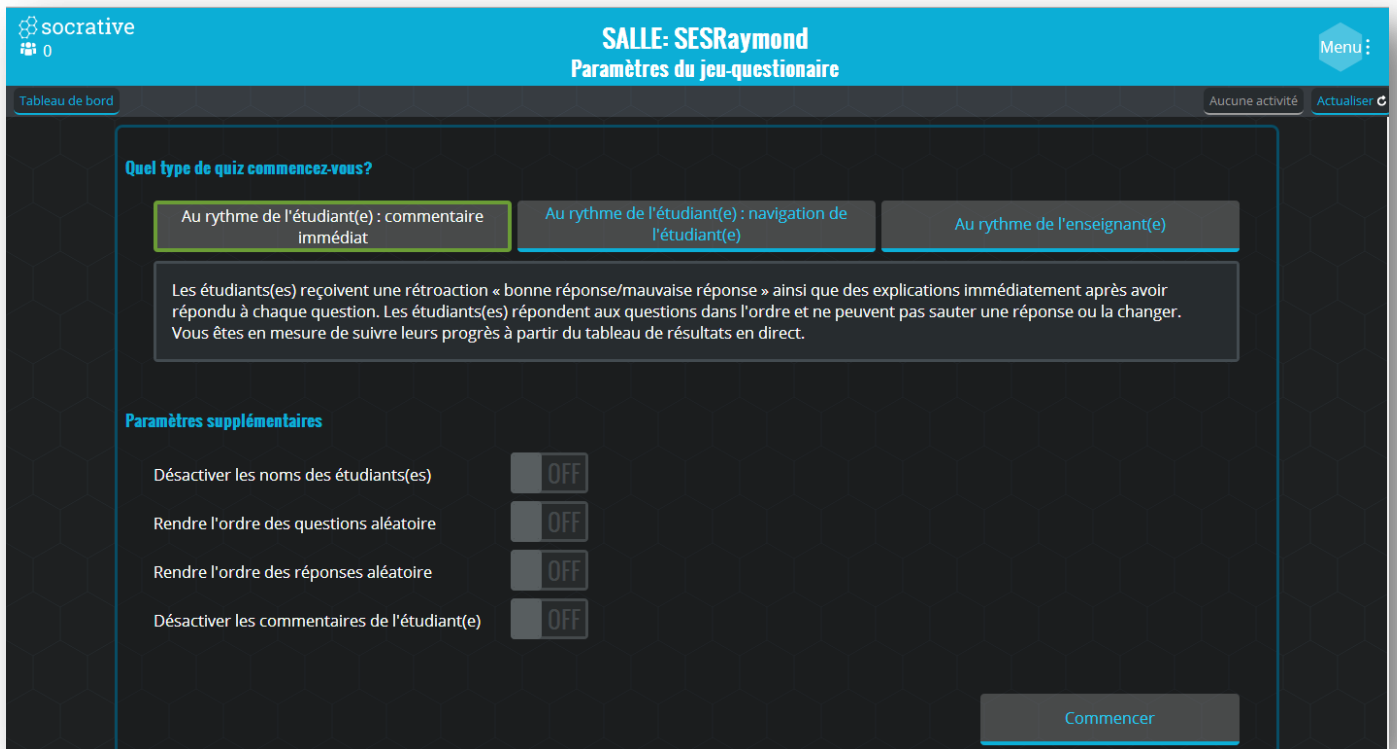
socrative
0

SALLE: SESRaymond
Paramètres du jeu-questionaire

Menu

Tableau de bord

Aucune activité

Actualiser

Quel type de quiz commencez-vous?

Au rythme de l'étudiant(e) : commentaire immédiat

Au rythme de l'étudiant(e) : navigation de l'étudiant(e)

Au rythme de l'enseignant(e)

Les étudiants(es) reçoivent une rétroaction « bonne réponse/mauvaise réponse » ainsi que des explications immédiatement après avoir répondu à chaque question. Les étudiants(es) répondent aux questions dans l'ordre et ne peuvent pas sauter une réponse ou la changer. Vous êtes en mesure de suivre leurs progrès à partir du tableau de résultats en direct.

Paramètres supplémentaires

Désactiver les noms des étudiants(es) OFF

Rendre l'ordre des questions aléatoire OFF

Rendre l'ordre des réponses aléatoire OFF

Désactiver les commentaires de l'étudiant(e) OFF

Commencer